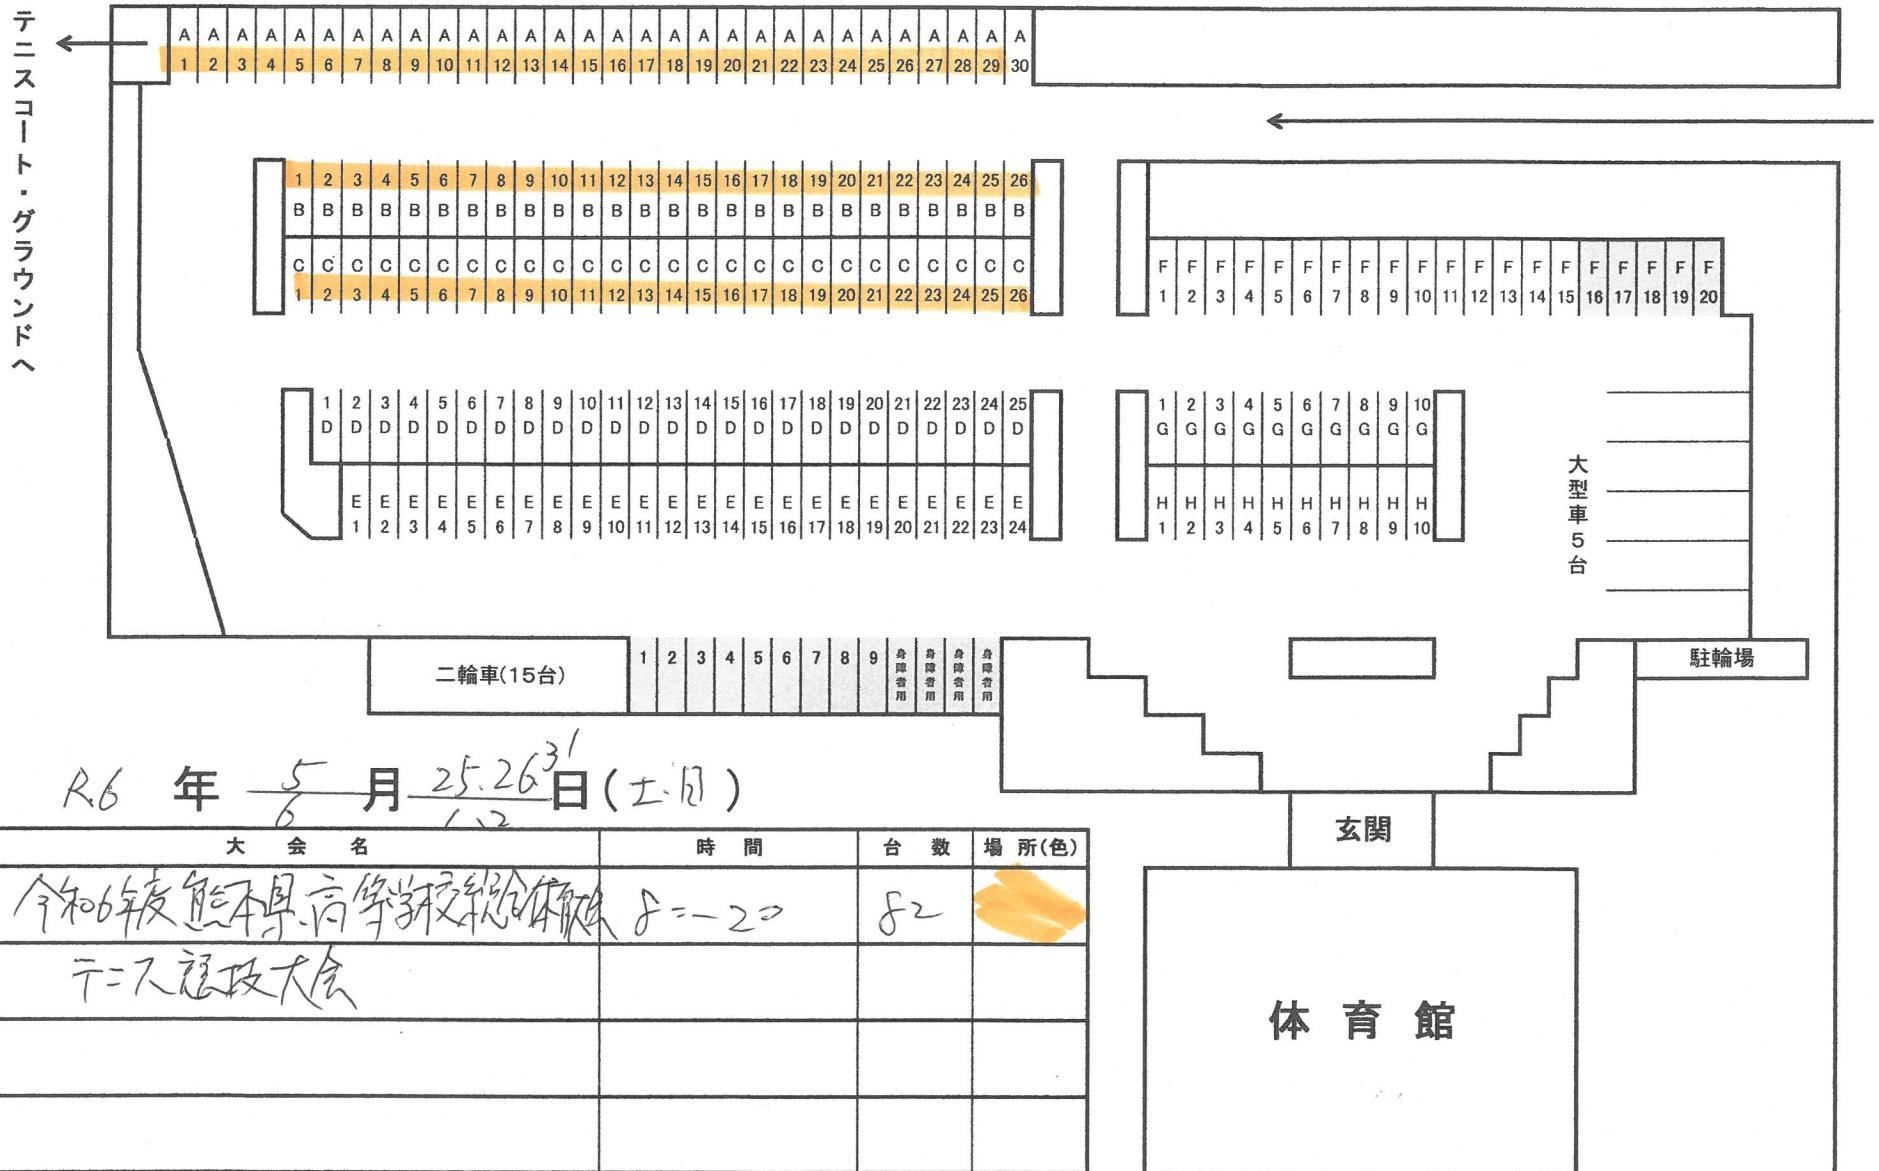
テニスコート・グラウンドへ

| A | A | A | A | A | A | A | A | A | A | A | A | A | A | A | A | A | A | A | A | A | A | A | A | A | A | A | A | A | A |
|---|---|---|---|---|---|---|---|---|---|---|---|---|---|---|---|---|---|---|---|---|---|---|---|---|---|---|---|---|---|
| 1 | 2 | 3 | 4 | 5 | 6 | 7 | 8 | 9 | 10 | 11 | 12 | 13 | 14 | 15 | 16 | 17 | 18 | 19 | 20 | 21 | 22 | 23 | 24 | 25 | 26 | 27 | 28 | 29 | 30 |

| 1 | 2 | 3 | 4 | 5 | 6 | 7 | 8 | 9 | 10 | 11 | 12 | 13 | 14 | 15 | 16 | 17 | 18 | 19 | 20 | 21 | 22 | 23 | 24 | 25 | 26 |
|---|---|---|---|---|---|---|---|---|---|---|---|---|---|---|---|---|---|---|---|---|---|---|---|---|---|
| B | B | B | B | B | B | B | B | B | B | B | B | B | B | B | B | B | B | B | B | B | B | B | B | B | B |
| C | C | C | C | C | C | C | C | C | C | C | C | C | C | C | C | C | C | C | C | C | C | C | C | C | C |
| 1 | 2 | 3 | 4 | 5 | 6 | 7 | 8 | 9 | 10 | 11 | 12 | 13 | 14 | 15 | 16 | 17 | 18 | 19 | 20 | 21 | 22 | 23 | 24 | 25 | 26 |

| F | F | F | F | F | F | F | F | F | F | F | F | F | F | F | F | F | F | F | F |
|---|---|---|---|---|---|---|---|---|---|---|---|---|---|---|---|---|---|---|---|
| 1 | 2 | 3 | 4 | 5 | 6 | 7 | 8 | 9 | 10 | 11 | 12 | 13 | 14 | 15 | 16 | 17 | 18 | 19 | 20 |

| 1 | 2 | 3 | 4 | 5 | 6 | 7 | 8 | 9 | 10 | 11 | 12 | 13 | 14 | 15 | 16 | 17 | 18 | 19 | 20 | 21 | 22 | 23 | 24 | 25 |
|---|---|---|---|---|---|---|---|---|---|---|---|---|---|---|---|---|---|---|---|---|---|---|---|---|
| D | D | D | D | D | D | D | D | D | D | D | D | D | D | D | D | D | D | D | D | D | D | D | D | D |

| E | E | E | E | E | E | E | E | E | E | E | E | E | E | E | E | E | E | E | E | E | E | E | E |
|---|---|---|---|---|---|---|---|---|---|---|---|---|---|---|---|---|---|---|---|---|---|---|---|
| 1 | 2 | 3 | 4 | 5 | 6 | 7 | 8 | 9 | 10 | 11 | 12 | 13 | 14 | 15 | 16 | 17 | 18 | 19 | 20 | 21 | 22 | 23 | 24 |

| 1 | 2 | 3 | 4 | 5 | 6 | 7 | 8 | 9 | 10 |
|---|---|---|---|---|---|---|---|---|---|
| G | G | G | G | G | G | G | G | G | G |
| H | H | H | H | H | H | H | H | H | H |
| 1 | 2 | 3 | 4 | 5 | 6 | 7 | 8 | 9 | 10 |

大型車5台

二輪車(15台)

1 2 3 4 5 6 7 8 9 身障者用 身障者用 身障者用 身障者用

駐輪場

R6 年 5/6 月 25.26 31/1.2 日(土.日)

玄関

| 大 会 名 | 時 間 | 台 数 | 場 所(色) |
|---|---|---|---|
| 令和6年度熊本県高等学校総合体育大会 テニス競技大会 | 8:00~20 | 82 | |
| | | | |
| | | | |

体 育 館